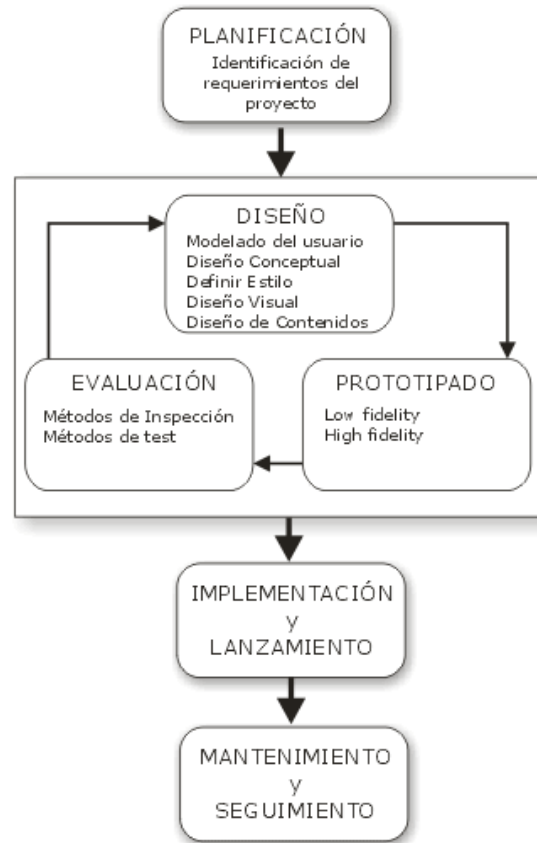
PLANIFICACIÓN
Identificación de requerimientos del proyecto

DISEÑO
Modelado del usuario
Diseño Conceptual
Definir Estilo
Diseño Visual
Diseño de Contenidos

EVALUACIÓN
Métodos de Inspección
Métodos de test

PROTOTIPADO
Low fidelity
High fidelity

IMPLEMENTACIÓN
y
LANZAMIENTO

MANTENIMIENTO
y
SEGUIMIENTO